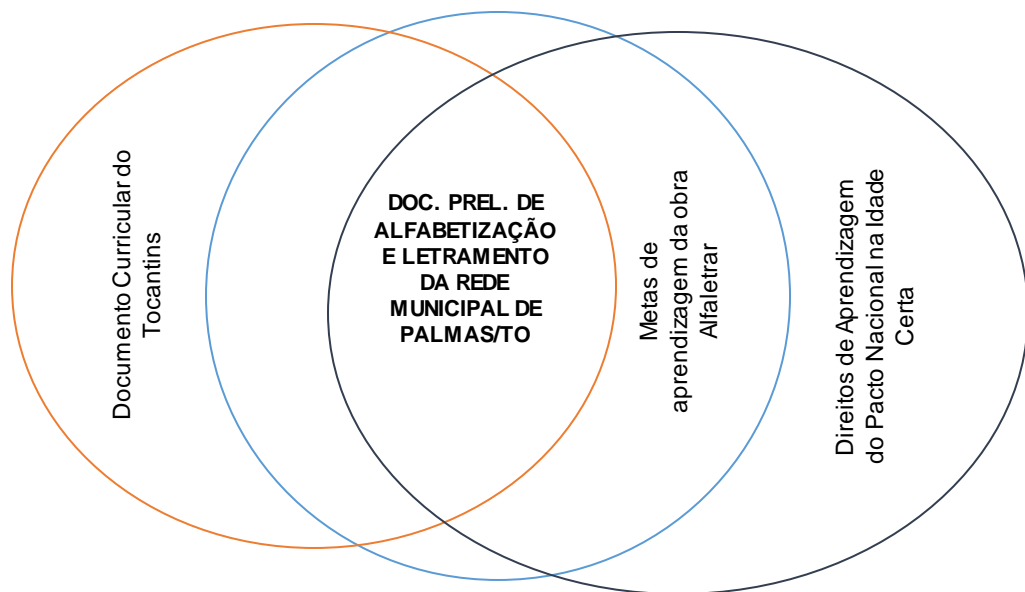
Documento Curricular do Tocantins

DOC. PREL. DE ALFABETIZAÇÃO E LETRAMENTO DA REDE MUNICIPAL DE PALMAS/TO

Metas de aprendizagem da obra Alfaletrar

Direitos de Aprendizagem do Pacto Nacional na Idade Certa